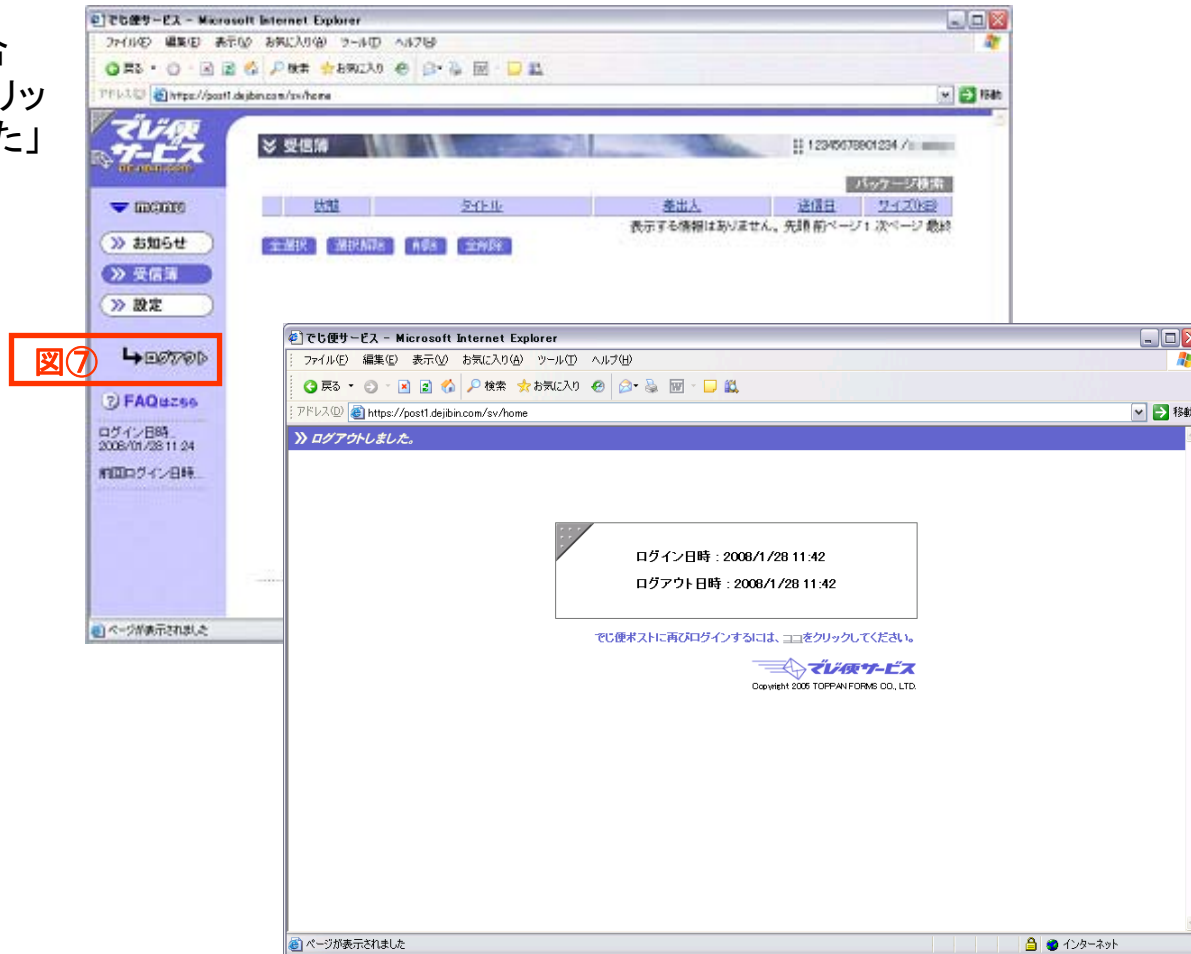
合
リッ
た」

でじ便サービス - Microsoft Internet Explorer
ファイル(F) 編集(E) 表示(V) お気に入り(A) ツール(T) ヘルプ(H)
戻る 検索 お気に入り
アドレス(D) https://post1.dejibin.com/sv/home
移動
でじ便サービス
menu
» お知らせ
» 受信簿
» 設定
図⑦
ログアウト
FAQはこちら
ログイン日時
2008/01/28 11:24
前回ログイン日時
受信簿
12345678901234 /
パッケージ検索
| 状態 | タイトル | 差出人 | 送信日 | サイズ(KB) |
|---|---|---|---|---|
表示する情報はありません。先頭 前ページ 1 次ページ 最終
全選択 選択解除 削除 全削除
ページが表示されました

でじ便サービス - Microsoft Internet Explorer
ファイル(F) 編集(E) 表示(V) お気に入り(A) ツール(T) ヘルプ(H)
戻る 検索 お気に入り
アドレス(D) https://post1.dejibin.com/sv/home
移動
» ログアウトしました。
ログイン日時 : 2008/1/28 11:42
ログアウト日時 : 2008/1/28 11:42
でじ便ポストに再びログインするには、ココをクリックしてください。
でじ便サービス
Copyright 2005 TOPPAN FORMS CO., LTD.
ページが表示されました
インターネット